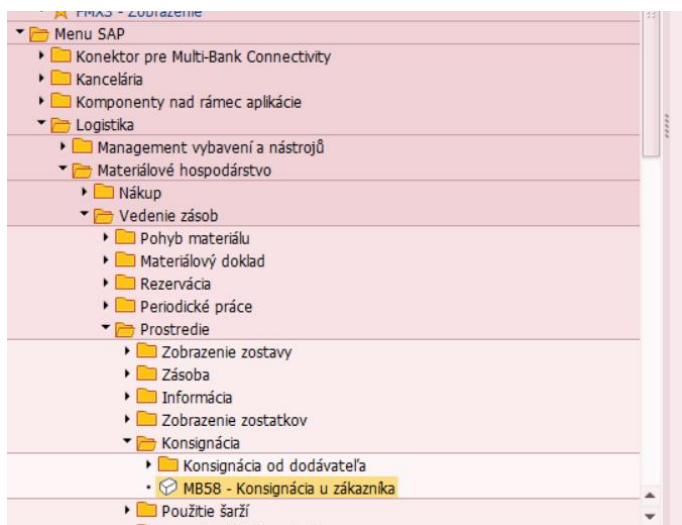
FMX3 - Zobrazenie
Menu SAP
Konektor pre Multi-Bank Connectivity
Kancelária
Komponenty nad rámec aplikácie
Logistika
Management vybavení a nástrojů
Materiálové hospodárstvo
Nákup
Vedenie zásob
Pohyb materiálu
Materiálový doklad
Rezervácia
Periodické práce
Prostredie
Zobrazenie zostavy
Zásoba
Informácia
Zobrazenie zostatkov
Konsignácia
Konsignácia od dodávateľa
MB58 - Konsignácia u zákazníka
Použitie šarží